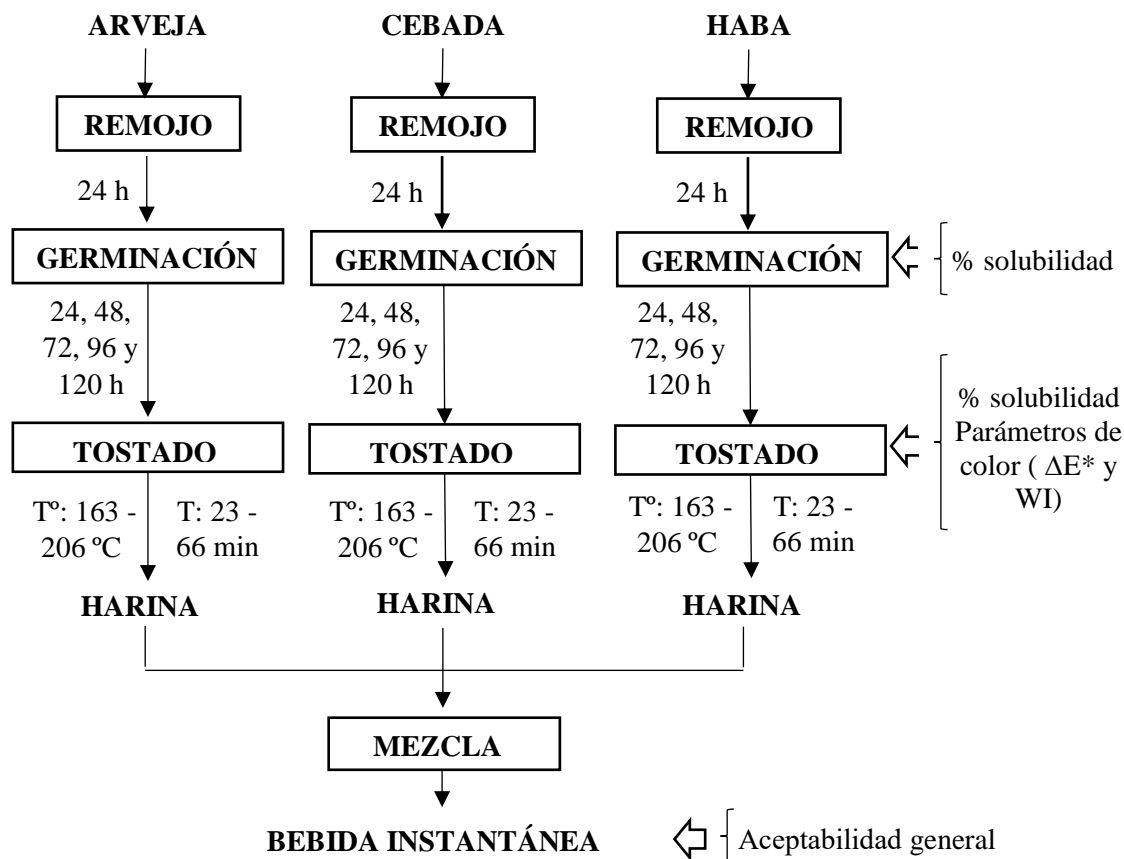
ARVEJA

REMOJO

24 h

GERMINACIÓN

24, 48, 72, 96 y 120 h

TOSTADO

Tº: 163 - 206 ºC

T: 23 - 66 min

HARINA

CEBADA

REMOJO

24 h

GERMINACIÓN

24, 48, 72, 96 y 120 h

TOSTADO

Tº: 163 - 206 ºC

T: 23 - 66 min

HARINA

HABA

REMOJO

24 h

GERMINACIÓN

% solubilidad

24, 48, 72, 96 y 120 h

TOSTADO

% solubilidad Parámetros de color ( $\Delta E^*$ y WI)

Tº: 163 - 206 ºC

T: 23 - 66 min

HARINA

MEZCLA

BEBIDA INSTANTÁNEA

Aceptabilidad general